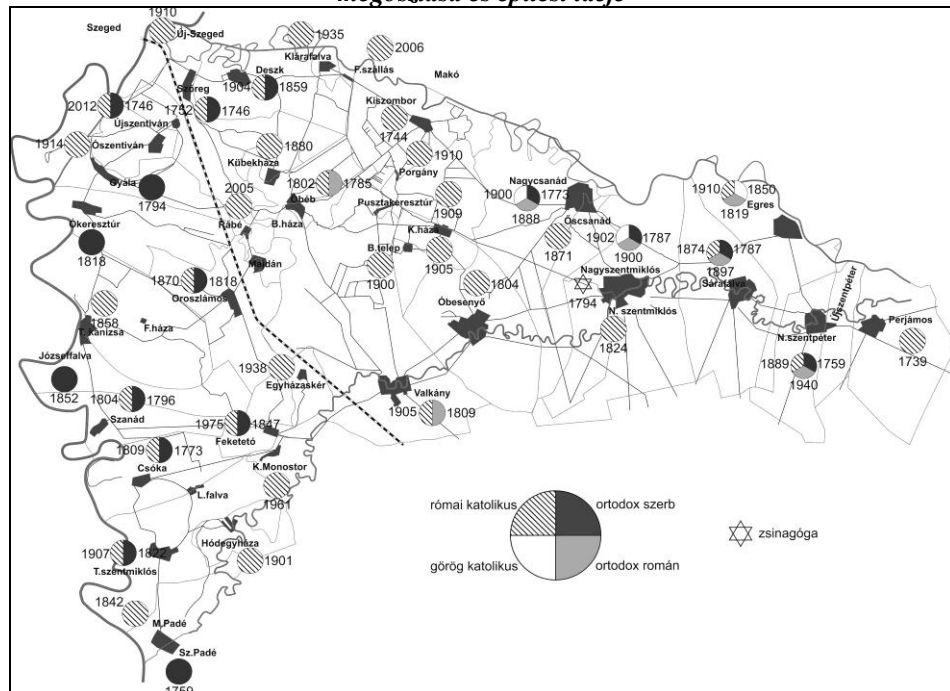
megosztása és építési ideje

Szeged
1910
Új-Szeged
1935
Klárafalva
2006
F.szállás
Makó
Deszk
1904
1859
Szőreg
1746
2012
1746
1752
Újszentiván
Kiszombor
1744
1914
Őszentiván
1880
Kübekháza
1910
Porgány
Gyála
1794
2005
1802
1785
Óbéb
Nagycsanád
1773
1900
1888
Pusztakeresztúr
1909
1910
1850
1819
Egres
Rábé
B.háza
Ókeresztúr
1818
K.háza
B.telep
1905
1871
Ócsanád
1902
1787
1900
1874
1787
1897
Majdán
1870
1818
Oroszlámos
1900
1804
Nagyszentmiklós
1794
N. szentmiklós
Saralva
Óbesenyő
Újszentpéter
Perjámos
1858
T.kanizsa
F.háza
1824
N.szentpéter
Józseffalva
1852
1938
Egyházaskér
1889
1759
1940
1739
1804
1796
Szanád
Valkány
1905
1809
1975
1847
Feketető
1809
1773
Csóka
K.Monostor
L.falva
1961
Hódegyháza
1901
római katolikus
ortodox szerb
zsinagóga
görög katolikus
ortodox román
1907
1822
T.szentmiklós
1842
M.Padé
Sz.Padé
1759